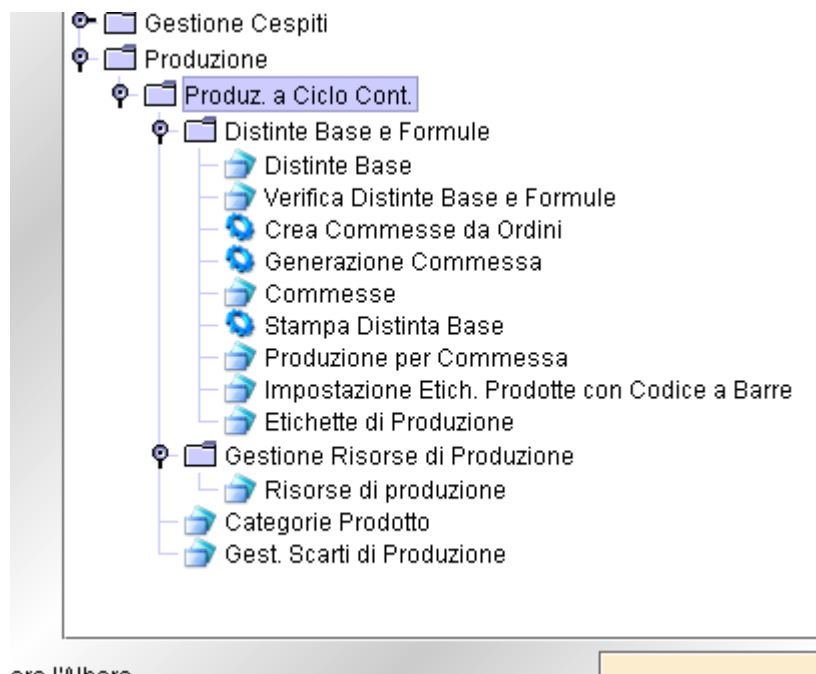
Gestione Cespiti
Produzione
Produz. a Ciclo Cont.
Distinte Base e Formule
Distinte Base
Verifica Distinte Base e Formule
Crea Commesse da Ordini
Generazione Commessa
Commesse
Stampa Distinta Base
Produzione per Commessa
Impostazione Etich. Prodotte con Codice a Barre
Etichette di Produzione
Gestione Risorse di Produzione
Risorse di produzione
Categorie Prodotto
Gest. Scarti di Produzione

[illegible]